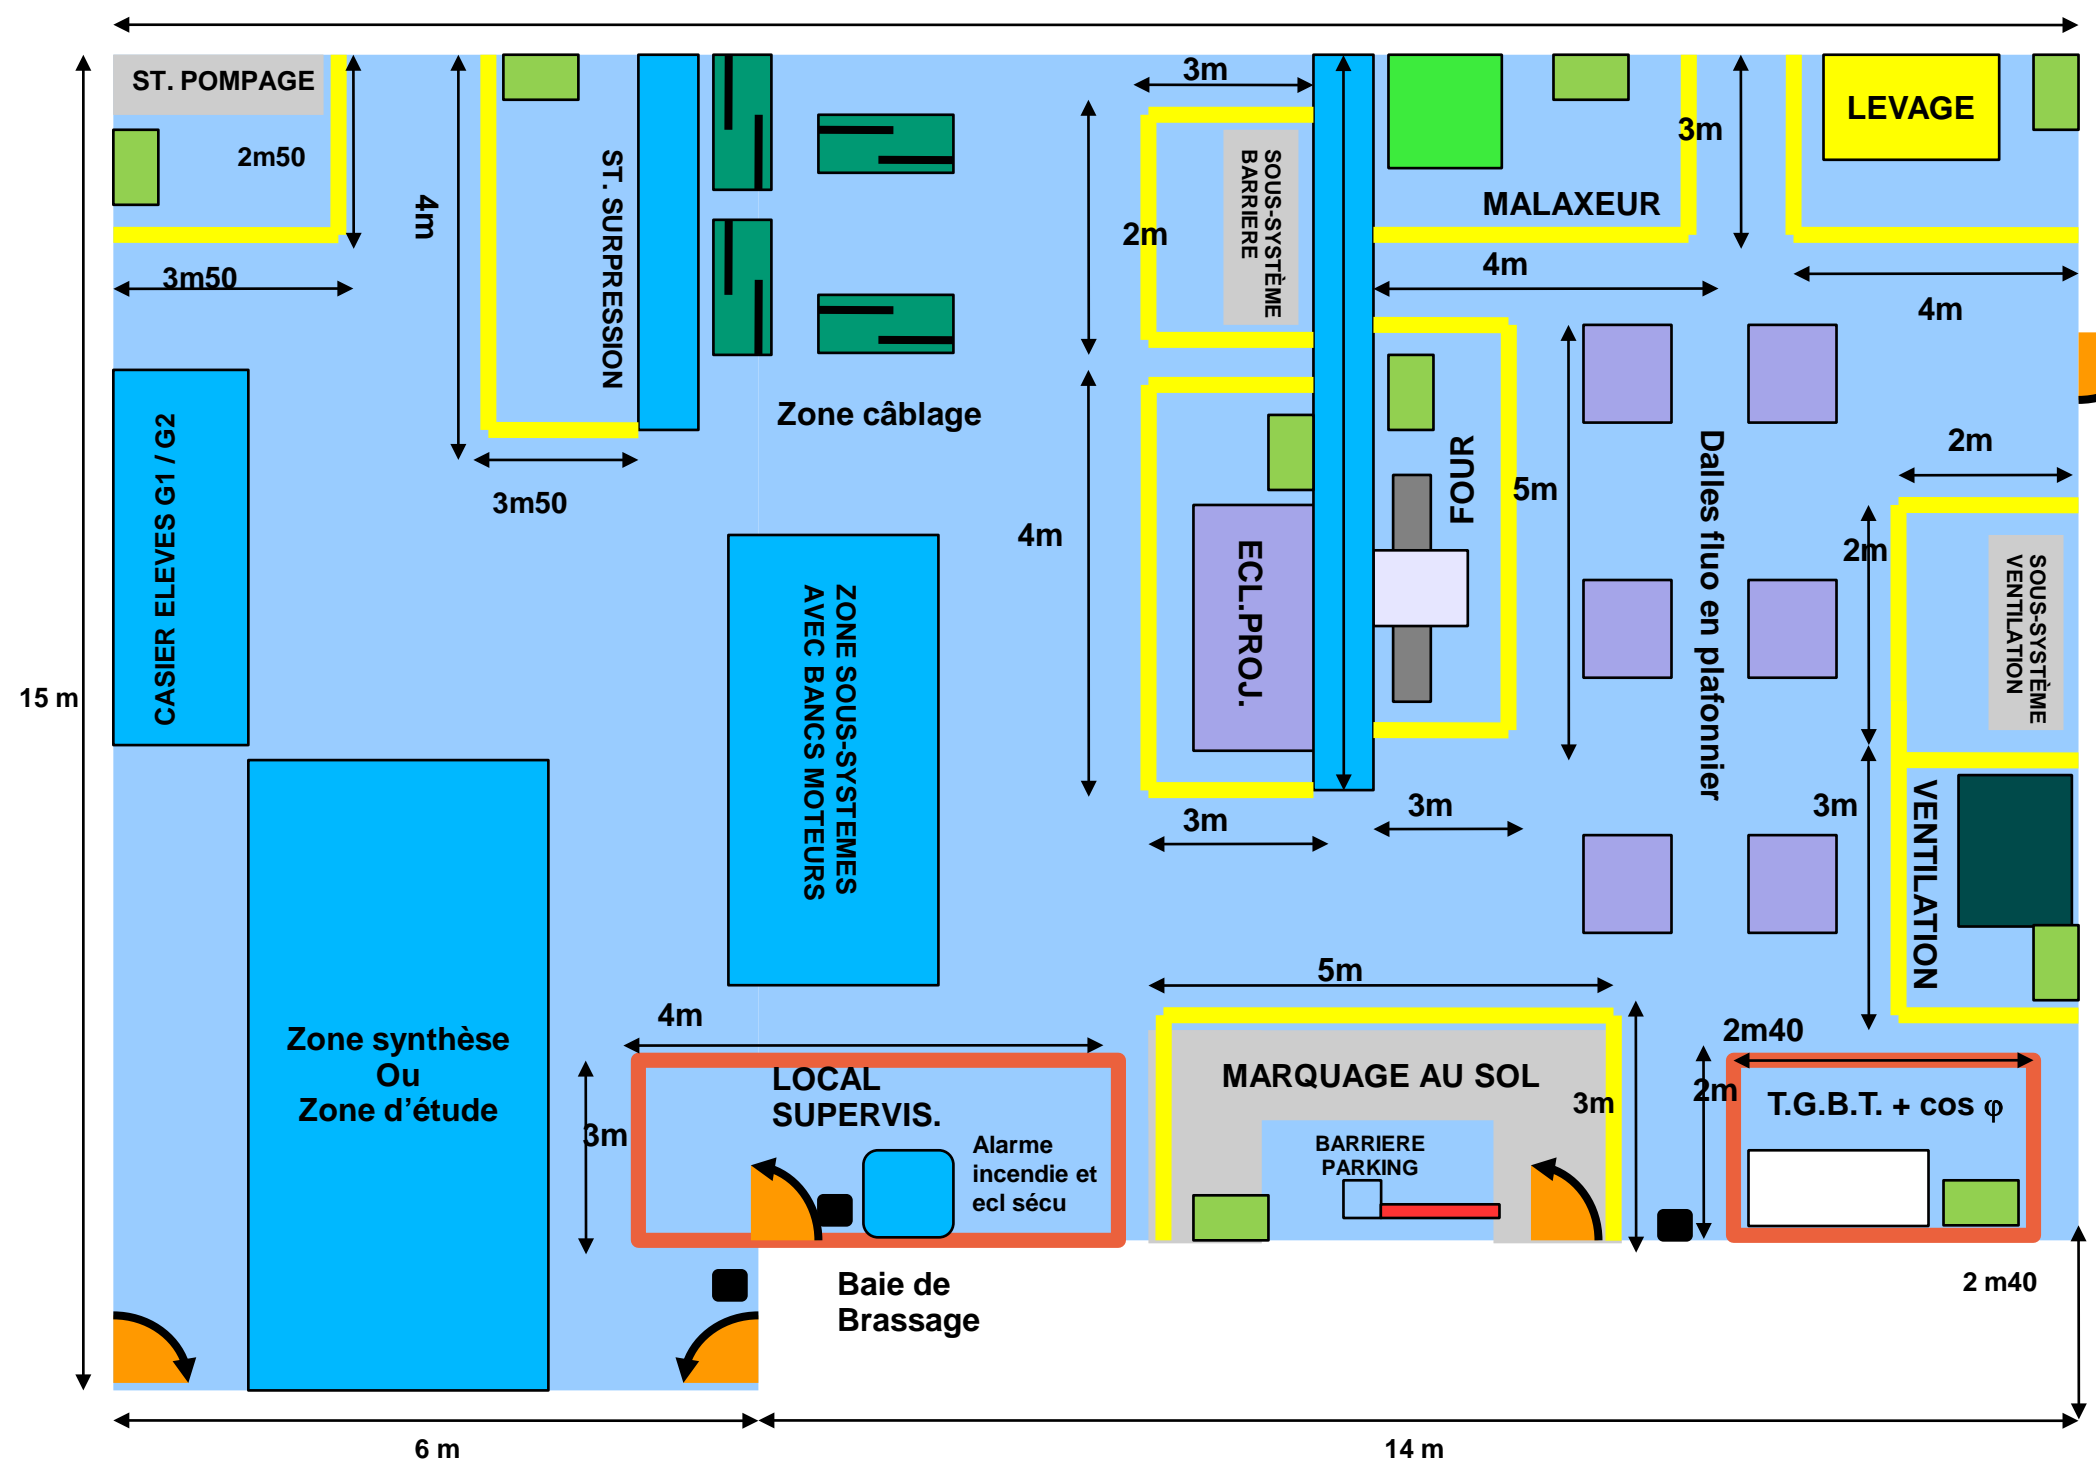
ST. POMPAGE
2m50
3m50
4m
ST. SURPRESSION
3m50
3m
2m
SOUS-SYSTÈME BARRIERE
MALAXEUR
3m
LEVAGE
4m
4m
Zone câblage
CASIER ELEVES G1 / G2
4m
ECL.PROJ.
FOUR
5m
Dalles fluo en plafonnier
2m
2m
SOUS-SYSTÈME VENTILATION
ZONE SOUS-SYSTEMES AVEC BANCS MOTEURS
15 m
3m
3m
3m
VENTILATION
5m
Zone synthèse Ou Zone d'étude
4m
3m
LOCAL SUPERVIS.
Alarme incendie et ecl sécu
MARQUAGE AU SOL
BARRIERE PARKING
3m
2m40
2m
T.G.B.T. + cos φ
Baie de Brassage
2 m40
6 m
14 m